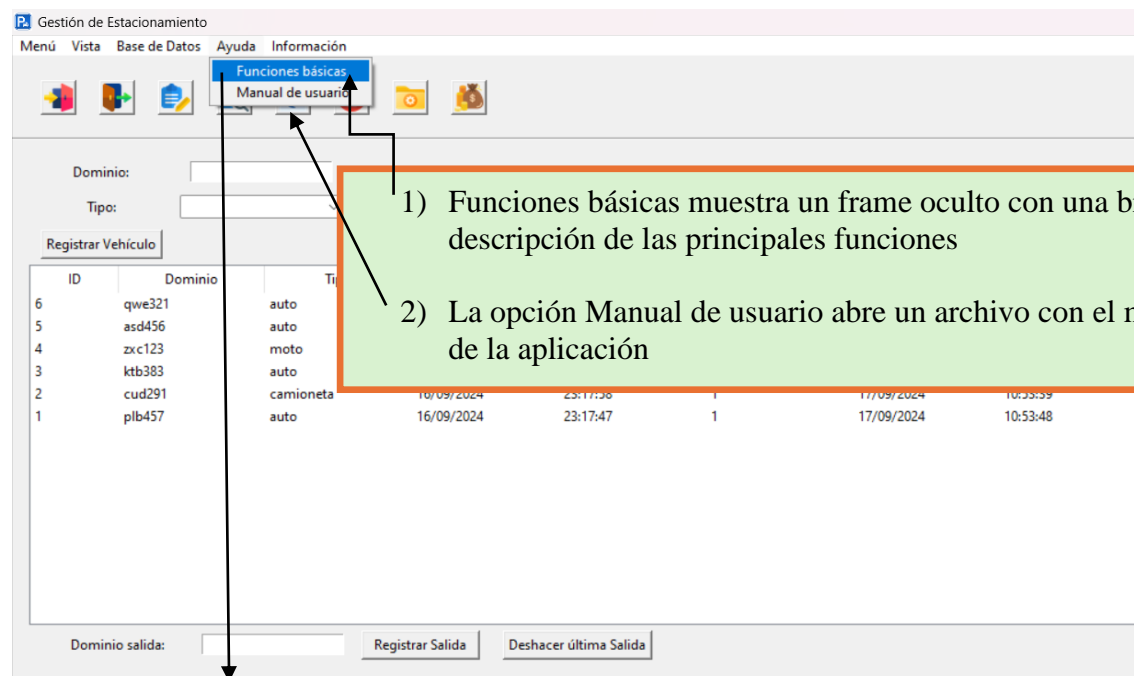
Gestión de Estacionamiento

Menú Vista Base de Datos Ayuda Información

Funciones básicas
Manual de usuario

Dominio:

Tipo:

Registrar Vehículo

1) Funciones básicas muestra un frame oculto con una b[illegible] descripción de las principales funciones

2) La opción Manual de usuario abre un archivo con el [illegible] de la aplicación

| ID | Dominio | Ti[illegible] | | | | | |
|---|---|---|---|---|---|---|---|
| 6 | qwe321 | auto | | | | | |
| 5 | asd456 | auto | | | | | |
| 4 | zxc123 | moto | | | | | |
| 3 | ktb383 | auto | | | | | |
| 2 | cud291 | camioneta | 16/09/2024 | 23:17:58 | 1 | 17/09/2024 | 10:53:59 |
| 1 | plb457 | auto | 16/09/2024 | 23:17:47 | 1 | 17/09/2024 | 10:53:48 |

Dominio salida: Registrar Salida Deshacer última Salida